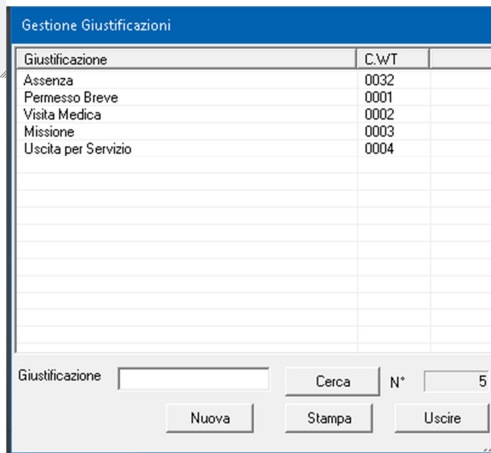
Gestione Giustificazioni

| Giustificazione | C.WT |
|---|---|
| Assenza | 0032 |
| Permesso Breve | 0001 |
| Visita Medica | 0002 |
| Missione | 0003 |
| Uscita per Servizio | 0004 |

Giustificazione

Cerca

N° 5

Nuova

Stampa

Uscire